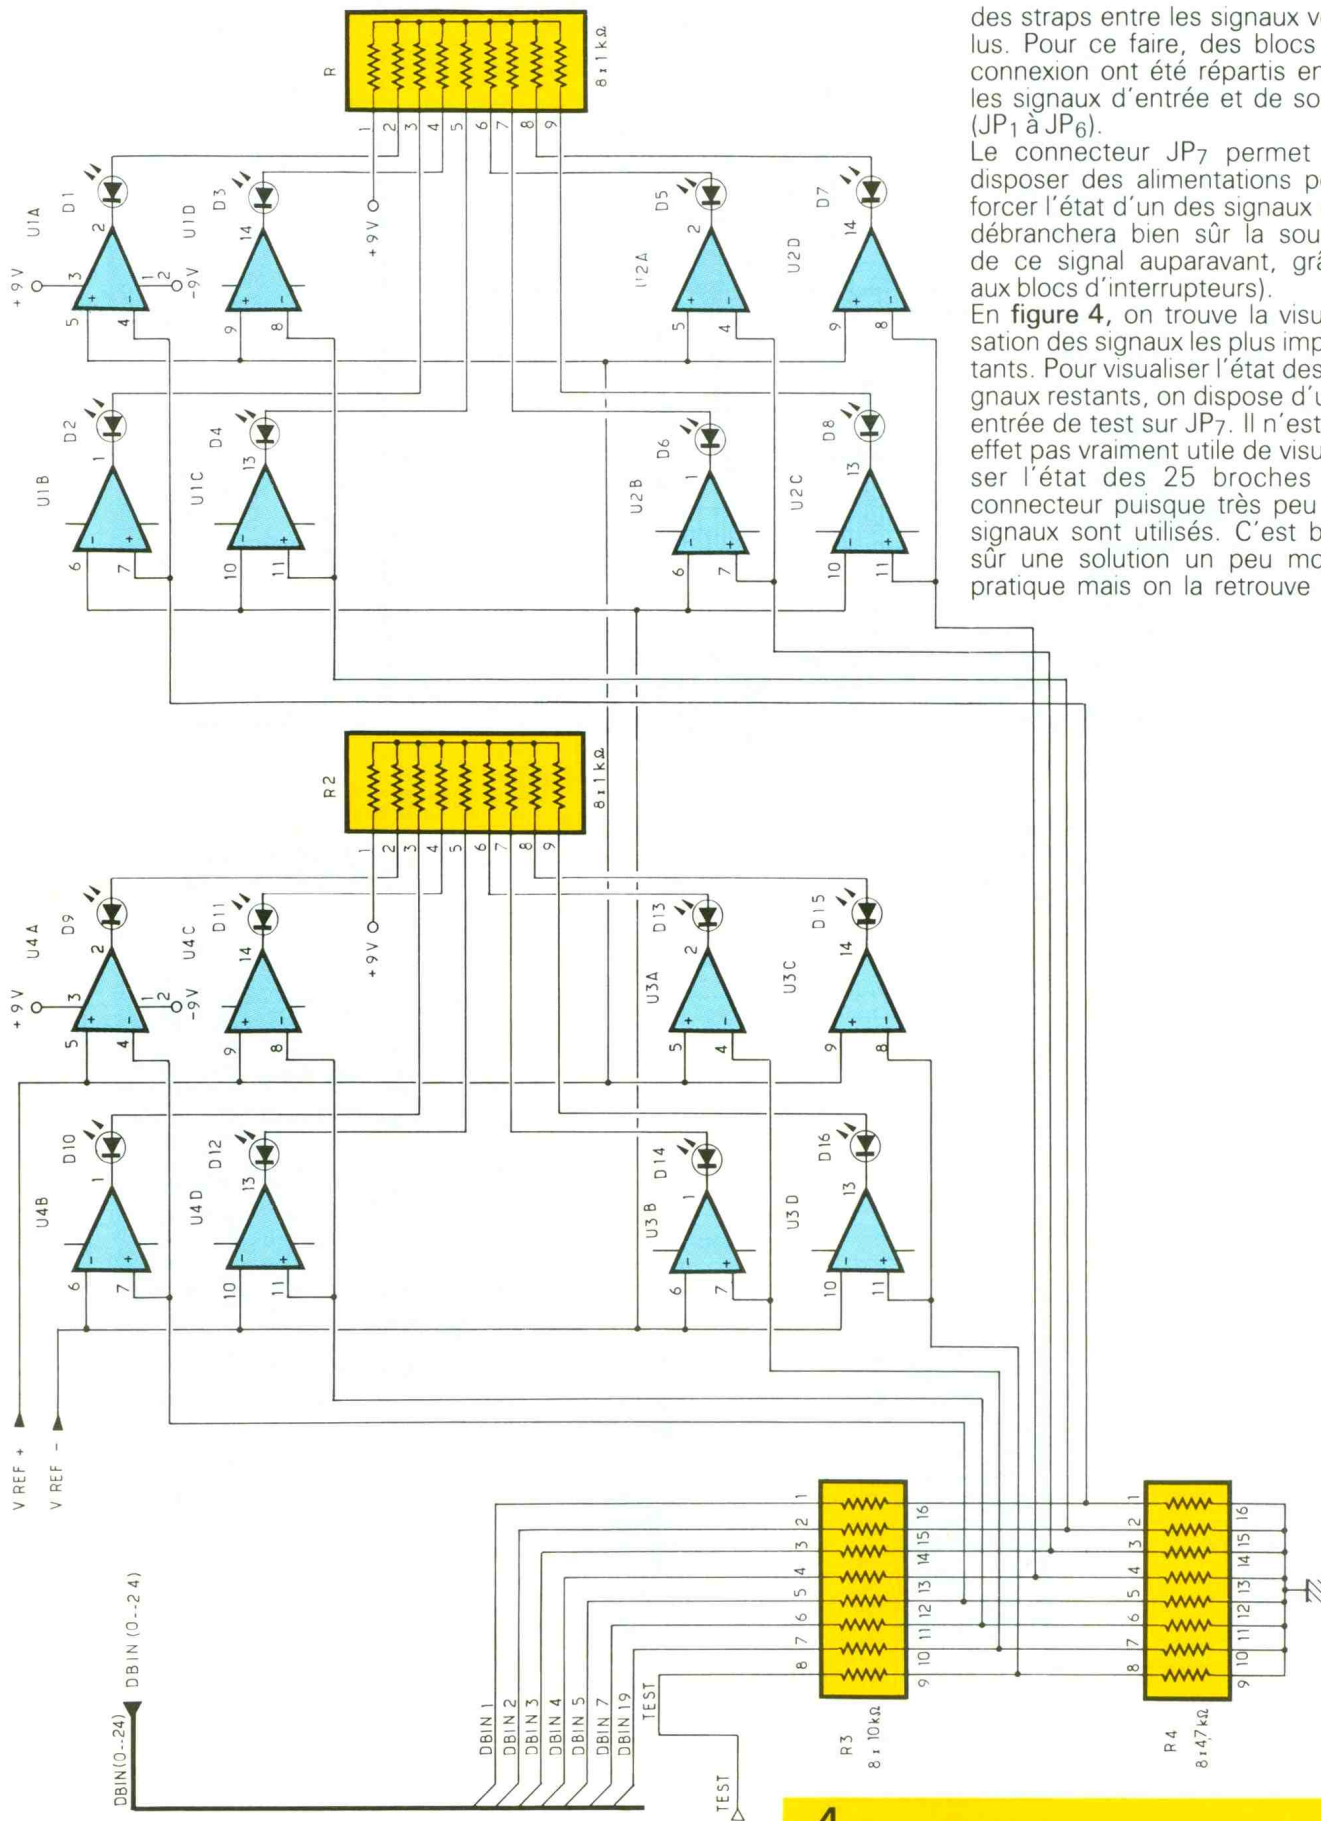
des straps entre les signaux v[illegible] lus. Pour ce faire, des blocs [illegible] connexion ont été répartis en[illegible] les signaux d'entrée et de so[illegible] ($JP_1$ à $JP_6$).
Le connecteur $JP_7$ permet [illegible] disposer des alimentations p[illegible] forcer l'état d'un des signaux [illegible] débranchera bien sûr la sou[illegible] de ce signal auparavant, grâ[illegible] aux blocs d'interrupteurs).
En figure 4, on trouve la visu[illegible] sation des signaux les plus imp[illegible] tants. Pour visualiser l'état des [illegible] gnaux restants, on dispose d'u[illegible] entrée de test sur $JP_7$. Il n'est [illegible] effet pas vraiment utile de visu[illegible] ser l'état des 25 broches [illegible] connecteur puisque très peu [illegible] signaux sont utilisés. C'est b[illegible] sûr une solution un peu mo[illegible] pratique mais on la retrouve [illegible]

R
8 : 1 kΩ
1 2 3 4 5 6 7 8 9
+9V
D1 D3 D5 D7
U1A U1D U2A U2D
+9V 3 2 1 -9V
5 4
14 9 8
2 5 4
14 9 8
D2 D4 D6 D8
U1B U1C U2B U2C
1 6 7
13 10 11
1 6 7
13 10 11

R2
8 : 1 kΩ
1 2 3 4 5 6 7 8 9
+9V
D9 D11 D13 D15
U4A U4C U3A U3C
+9V 3 2 1 -9V
5 4
14 9 8
2 5 4
14 9 8
D10 D12 D14 D16
U4B U4D U3B U3D
1 6 7
13 10 11
1 6 7
13 10 11

V REF +
V REF -

DBIN (0..24)
DBIN(0..24)
DBIN 1
DBIN 2
DBIN 3
DBIN 4
DBIN 5
DBIN 7
DBIN 19
TEST
TEST

1 2 3 4 5 6 7 8
16 15 14 13 12 11 10 9
R3
8 : 10 kΩ

1 2 3 4 5 6 7 8
16 15 14 13 12 11 10 9
R4
8 : 47 kΩ

4